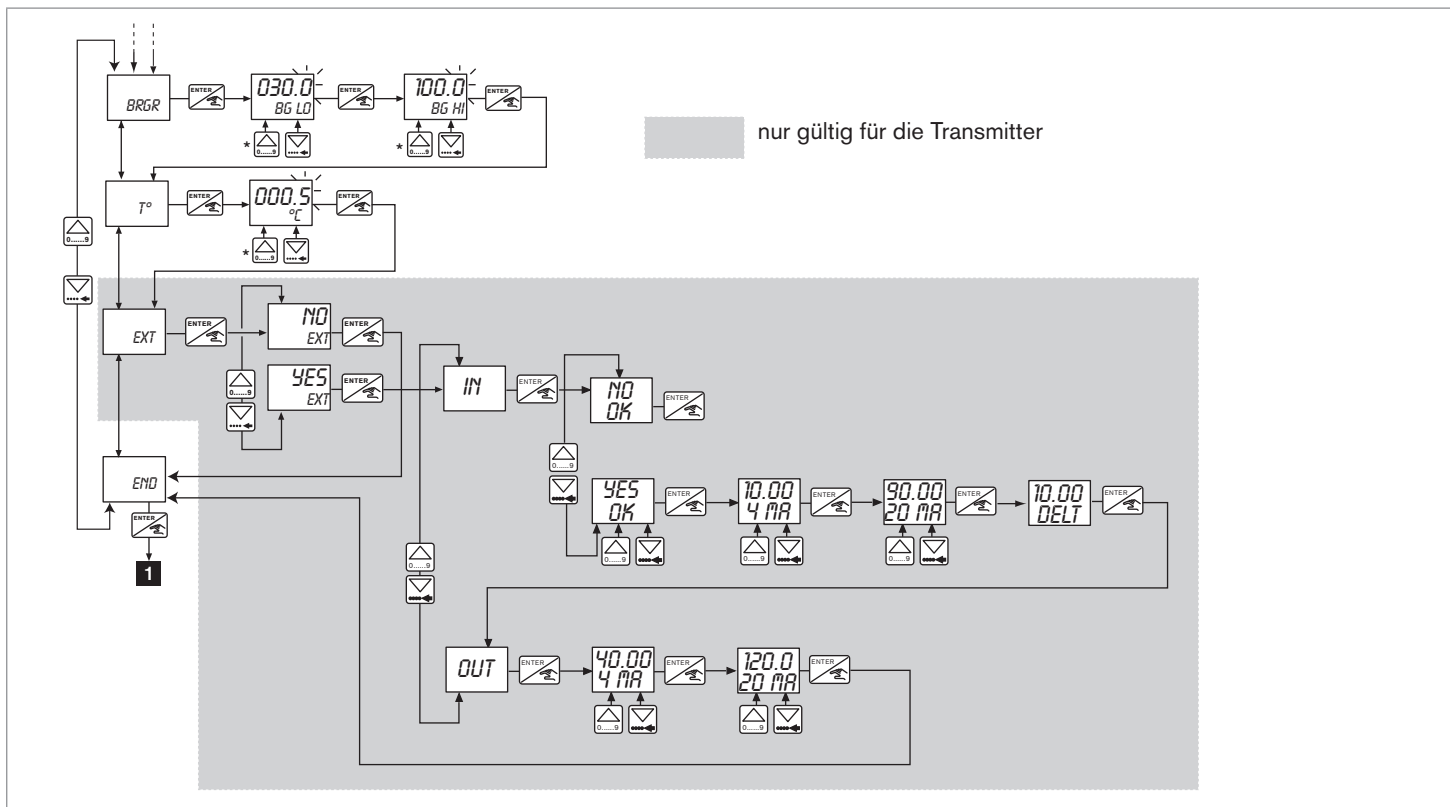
BRGR
ENTER
030.0
BG LO
ENTER
100.0
BG HI
ENTER
*
0......9
*
0......9
nur gültig für die Transmitter
T°
ENTER
000.5
°C
ENTER
*
0......9
0......9
EXT
ENTER
NO
EXT
ENTER
YES
EXT
ENTER
0......9
IN
ENTER
NO
OK
ENTER
0......9
END
ENTER
1
YES
OK
ENTER
10.00
4 MA
ENTER
90.00
20 MA
ENTER
10.00
DELT
ENTER
0......9
0......9
0......9
0......9
OUT
ENTER
40.00
4 MA
ENTER
120.0
20 MA
ENTER
0......9
0......9